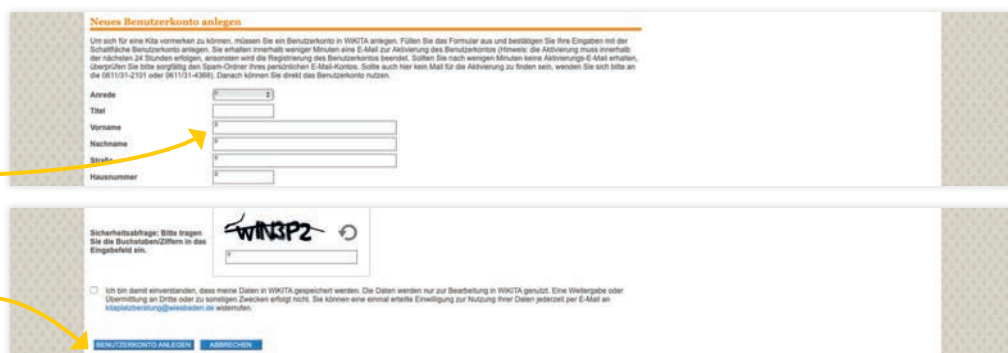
Neues Benutzerkonto anlegen

Um sich für eine Kita vormerken zu können, müssen Sie ein Benutzerkonto in WIKITA anlegen. Füllen Sie das Formular aus und bestätigen Sie Ihre Eingaben mit der Schaltfläche Benutzerkonto anlegen. Sie erhalten innerhalb weniger Minuten eine E-Mail zur Aktivierung des Benutzerkontos (Hinweis: die Aktivierung muss innerhalb der nächsten 24 Stunden erfolgen, ansonsten wird die Registrierung des Benutzerkontos beendet. Sollten Sie nach wenigen Minuten keine Aktivierungs-E-Mail erhalten, überprüfen Sie bitte sorgfältig den Spam-Ordner Ihres persönlichen E-Mail-Kontos. Sollte auch hier kein Mail für die Aktivierung zu finden sein, wenden Sie sich bitte an die 0611/31-2101 oder 0611/31-4368). Danach können Sie direkt das Benutzerkonto nutzen.

Anrede
Titel
Vorname
Nachname
Straße
Hausnummer

Sicherheitsabfrage: Bitte tragen Sie die Buchstaben/Ziffern in das Eingabefeld ein.

WIN3P2

Ich bin damit einverstanden, dass meine Daten in WIKITA gespeichert werden. Die Daten werden nur zur Bearbeitung in WIKITA genutzt. Eine Weitergabe oder Übermittlung an Dritte oder zu sonstigen Zwecken erfolgt nicht. Sie können eine einmal erteilte Einwilligung zur Nutzung Ihrer Daten jederzeit per E-Mail an kitaplatzberatung@wiesbaden.de widerrufen.

BENUTZERKONTO ANLEGEN   ABBRECHEN